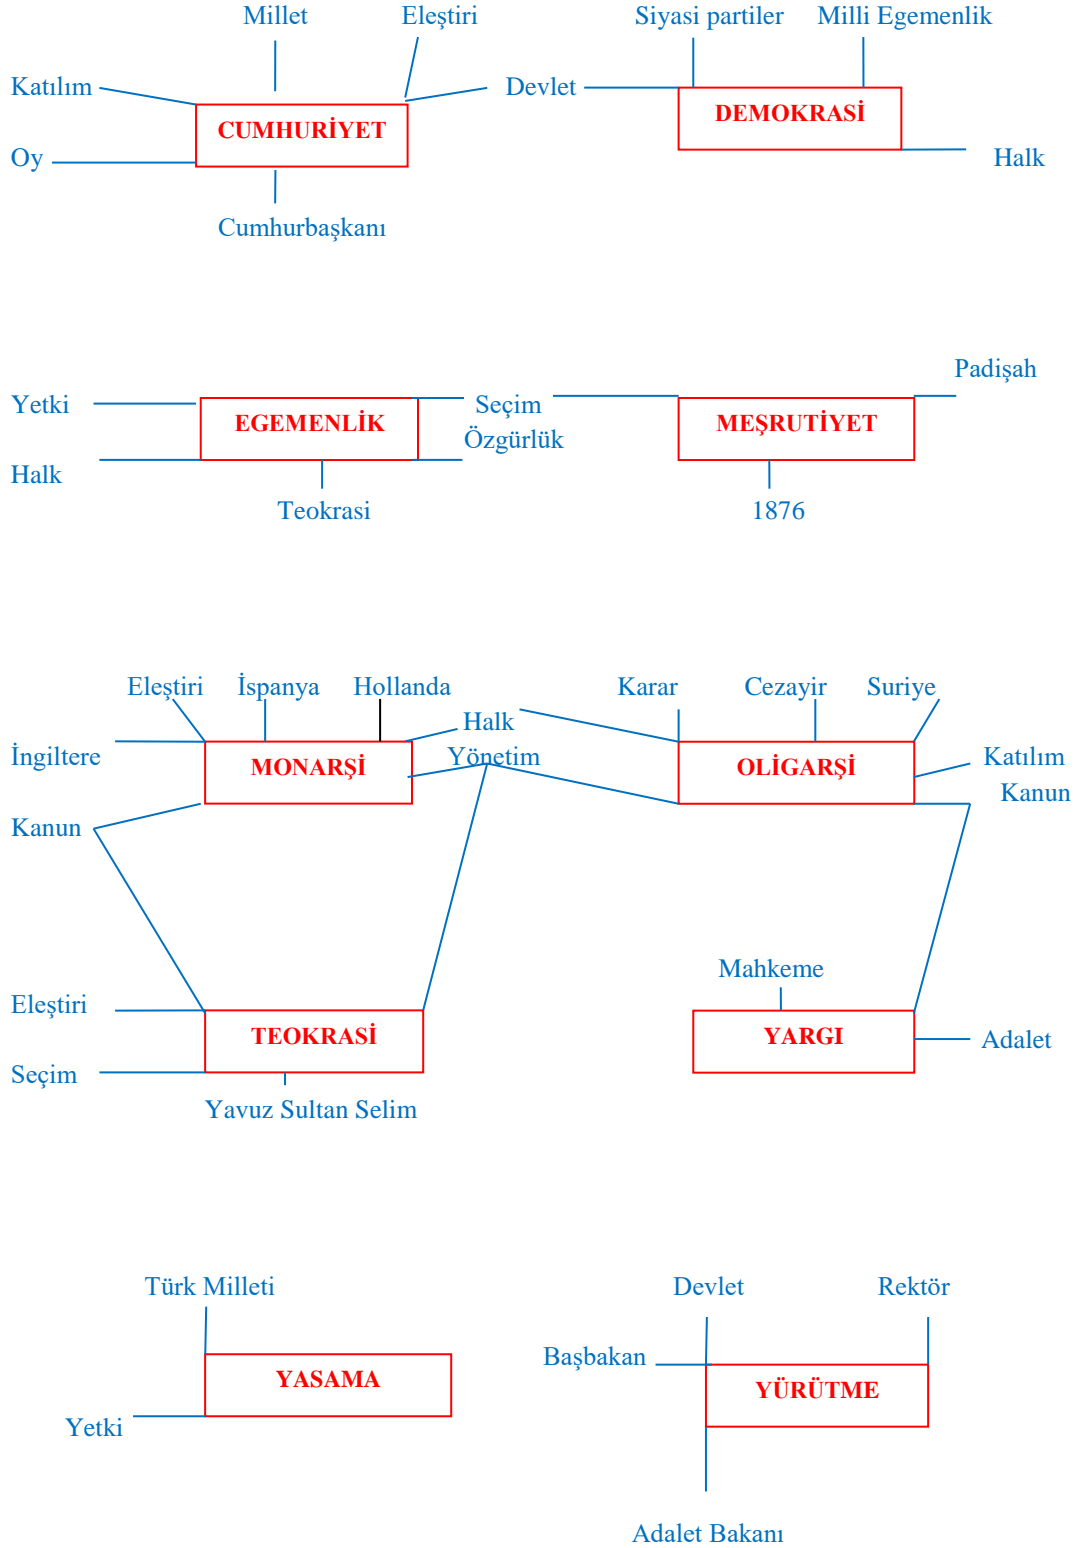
Millet
Eleştiri
Katılım
CUMHURİYET
Oy
Cumhurbaşkanı

Siyasi partiler
Milli Egemenlik
Devlet
DEMOKRASİ
Halk

Yetki
EGEMENLİK
Halk
Teokrasi
Seçim
Özgürlük

Padişah
MEŞRUTİYET
1876

Eleştiri
İspanya
Hollanda
İngiltere
MONARŞİ
Kanun
Halk
Yönetim

Karar
Cezayir
Suriye
OLİGARŞİ
Katılım
Kanun

Eleştiri
TEOKRASİ
Seçim
Yavuz Sultan Selim

Mahkeme
YARGI
Adalet

Türk Milleti
YASAMA
Yetki

Devlet
Rektör
Başbakan
YÜRÜTME
Adalet Bakanı